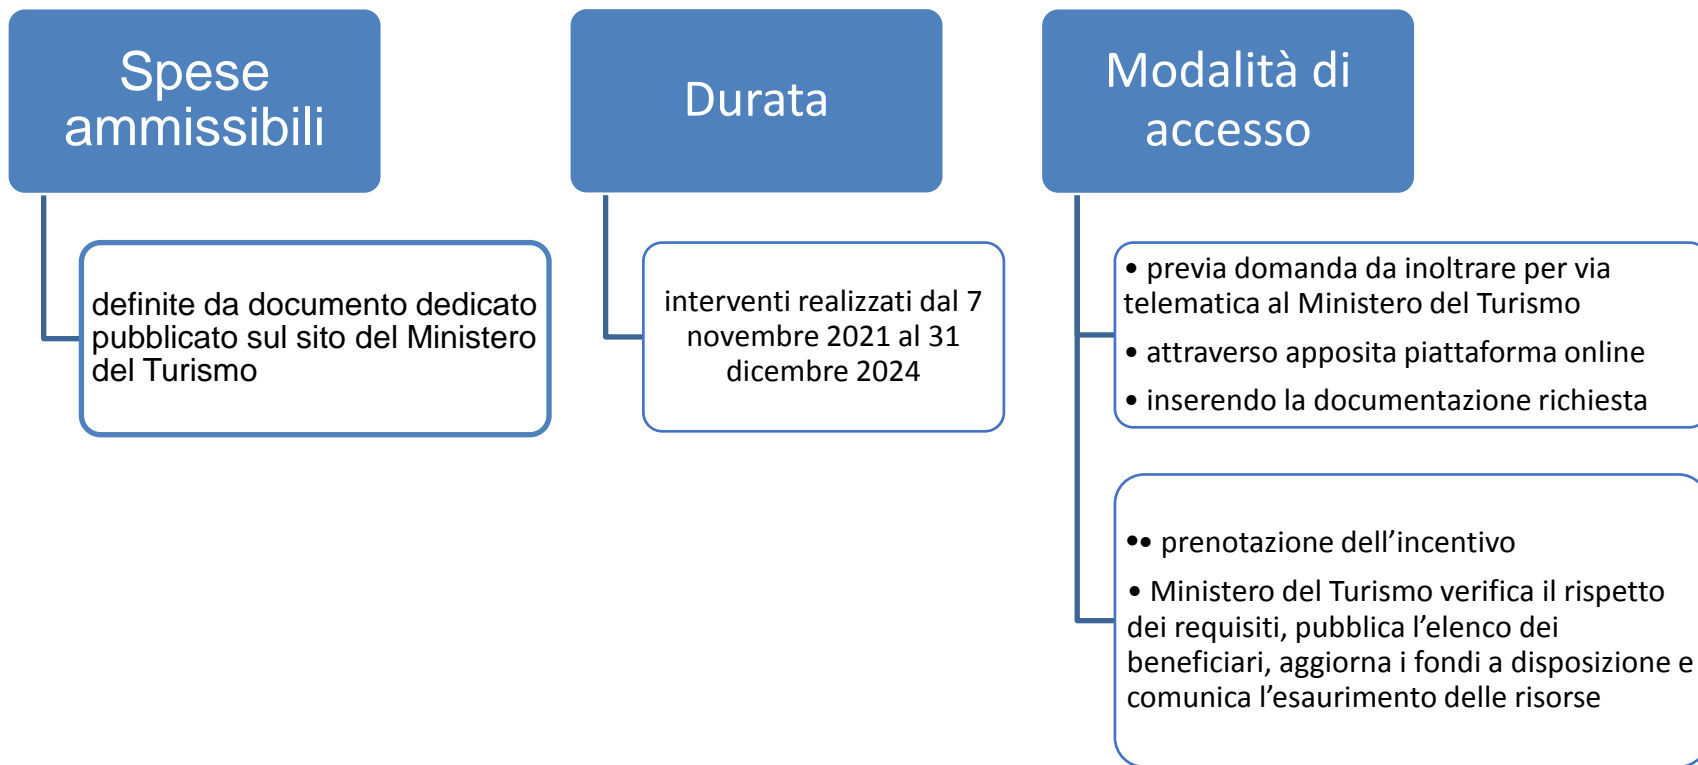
Spese ammissibili

definite da documento dedicato pubblicato sul sito del Ministero del Turismo

Durata

interventi realizzati dal 7 novembre 2021 al 31 dicembre 2024

Modalità di accesso

• previa domanda da inoltrare per via telematica al Ministero del Turismo

• attraverso apposita piattaforma online

• inserendo la documentazione richiesta

•• prenotazione dell’incentivo

• Ministero del Turismo verifica il rispetto dei requisiti, pubblica l’elenco dei beneficiari, aggiorna i fondi a disposizione e comunica l’esaurimento delle risorse